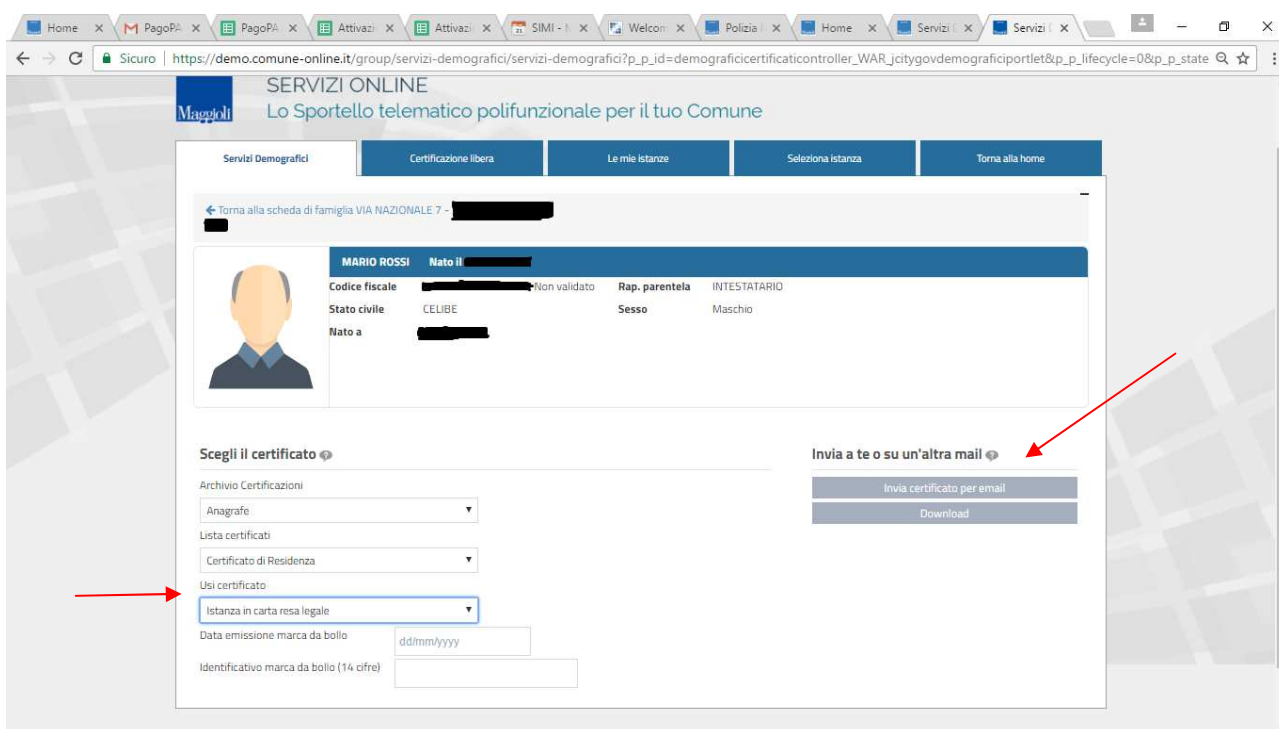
Home × PagoPA × PagoPA × Attivazi × Attivazi × SIMI - × Welcom × Polizia × Home × Servizi × Servizi ×

Sicuro | https://demo.comune-online.it/group/servizi-demografici/servizi-demografici?p_p_id=demograficicertificatcontroller_WAR_jcitygovdemograficiportlet&p_p_lifecycle=0&p_p_state

Maggioli

SERVIZI ONLINE
Lo Sportello telematico polifunzionale per il tuo Comune

Servizi Demografici | Certificazione libera | Le mie istanze | Seleziona istanza | Torna alla home

← Torna alla scheda di famiglia VIA NAZIONALE 7 - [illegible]

MARIO ROSSI Nato il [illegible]

Codice fiscale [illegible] Non validato
Rap. parentela INTESTATARIO
Stato civile CELIBE
Sesso Maschio
Nato a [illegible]

Scegli il certificato

Archivio Certificazioni
Anagrafe
Lista certificati
Certificato di Residenza
Usi certificato
Istanza in carta resa legale
Data emissione marca da bollo dd/mm/yyyy
Identificativo marca da bollo (14 cifre)

Invia a te o su un'altra mail

Invia certificato per email
Download